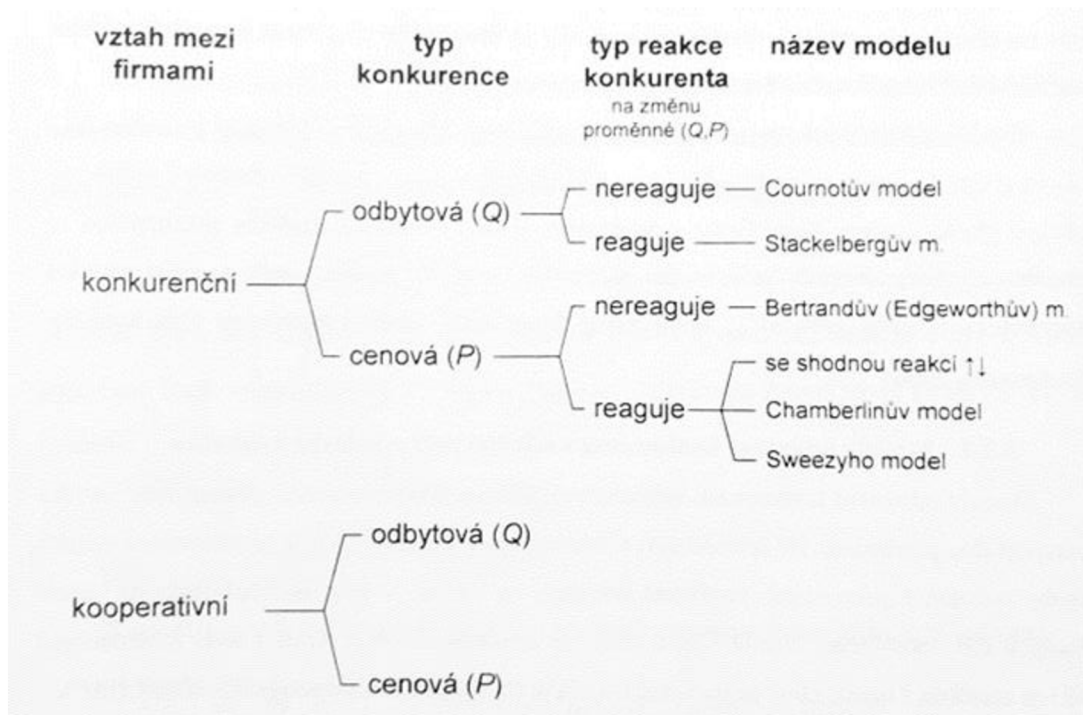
vztah mezi firmami

typ konkurence

typ reakce konkurenta
na změnu proměnné ($Q$,$P$)

název modelu

konkurenční

odbytová ($Q$)

nereaguje — Cournotův model

reaguje — Stackelbergův m.

cenová ($P$)

nereaguje — Bertrandův (Edgeworthův) m.

reaguje

se shodnou reakcí ↑↓

Chamberlinův model

Sweezyho model

kooperativní

odbytová ($Q$)

cenová ($P$)